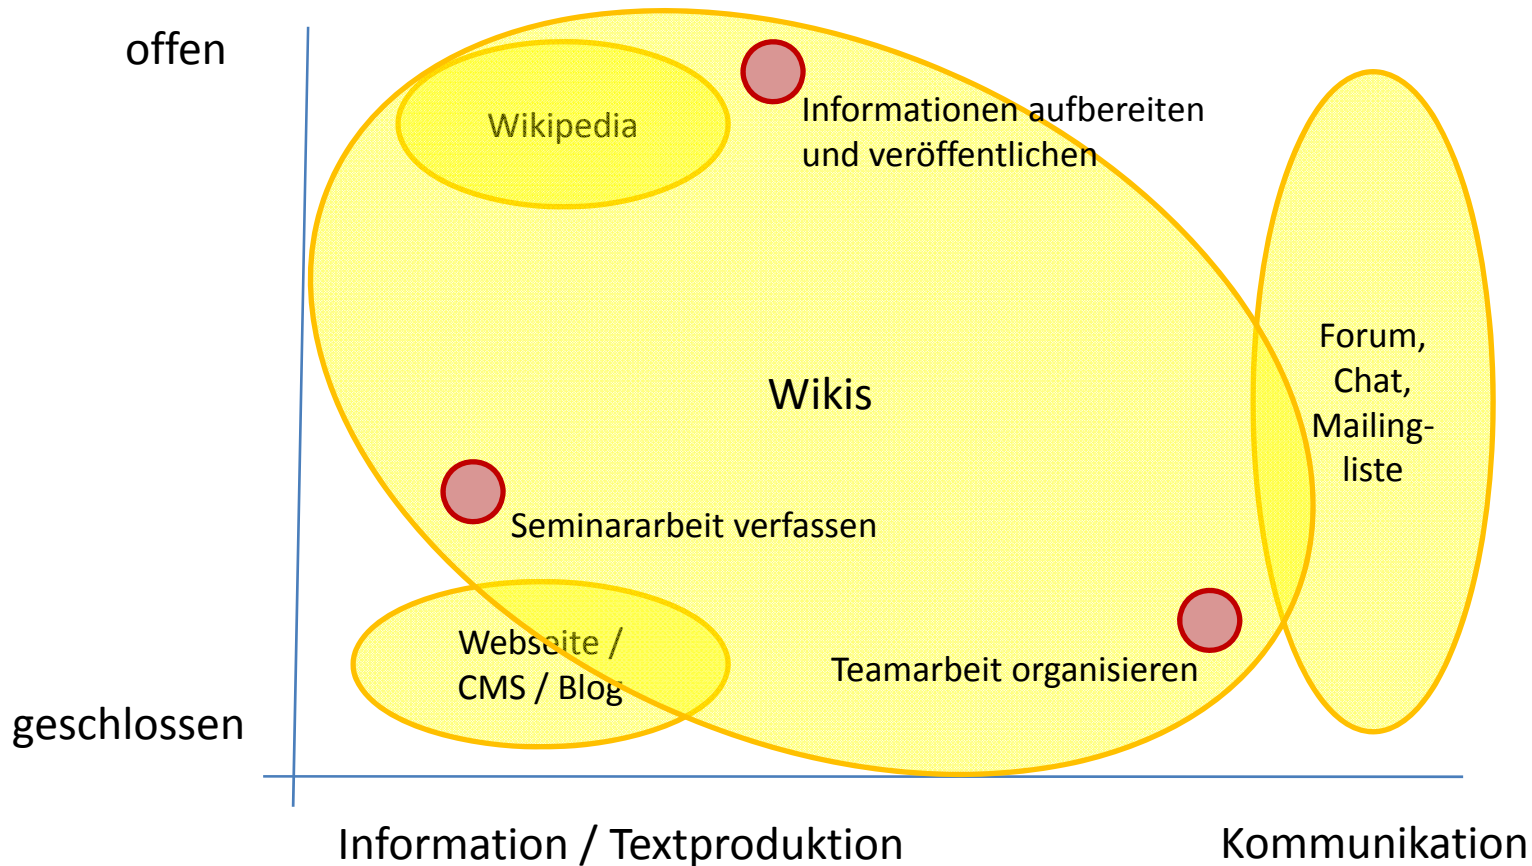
offen

geschlossen

Wikipedia

Informationen aufbereiten und veröffentlichen

Wikis

Forum, Chat, Mailingliste

Seminararbeit verfassen

Webseite / CMS / Blog

Teamarbeit organisieren

Information / Textproduktion

Kommunikation